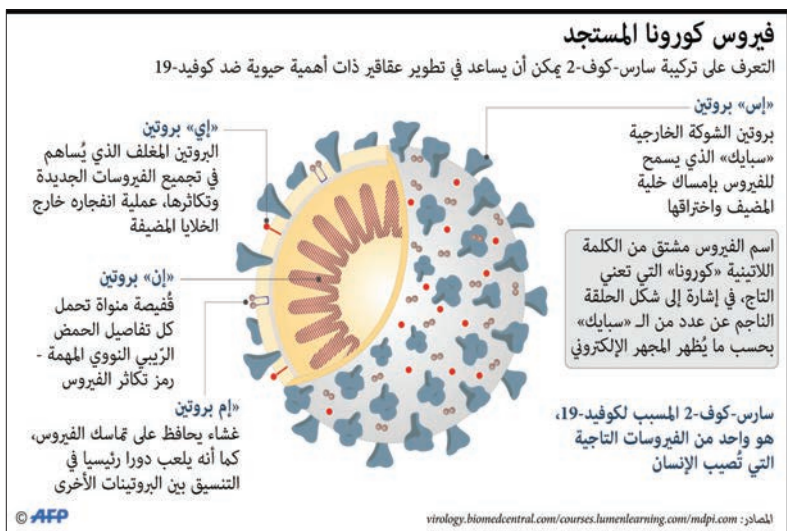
فيروس كورونا المستجد

التعرف على تركيبة سارس-كوف-2 يمكن أن يساعد في تطوير عقاقير ذات أهمية حيوية ضد كوفيد-19

«إس» بروتين
بروتين الشوكة الخارجية «سبايك» الذي يسمح للفيروس بإمساك خلية المضيف واختراقها

اسم الفيروس مشتق من الكلمة اللاتينية «كورونا» التي تعني التاج، في إشارة إلى شكل الحلقة الناجم عن عدد من الـ «سبايك» بحسب ما يُظهر المجهر الإلكتروني

سارس-كوف-2 المسبب لكوفيد-19، هو واحد من الفيروسات التاجية التي تُصيب الإنسان

«إي» بروتين
البروتين المغلف الذي يُساهم في تجميع الفيروسات الجديدة وتكاثرها، عملية انفجاره خارج الخلايا المضيفة

«إن» بروتين
قُفيصة منواة تحمل كل تفاصيل الحمض الرّيبي النووي المهمة - رمز تكاثر الفيروس

«إم بروتين»
غشاء يحافظ على تماسك الفيروس، كما أنه يلعب دورا رئيسيا في التنسيق بين البروتينات الأخرى

© AFP

المصادر: virology.biomedcentral.com/courses.lumenlearning.com/mdpi.com